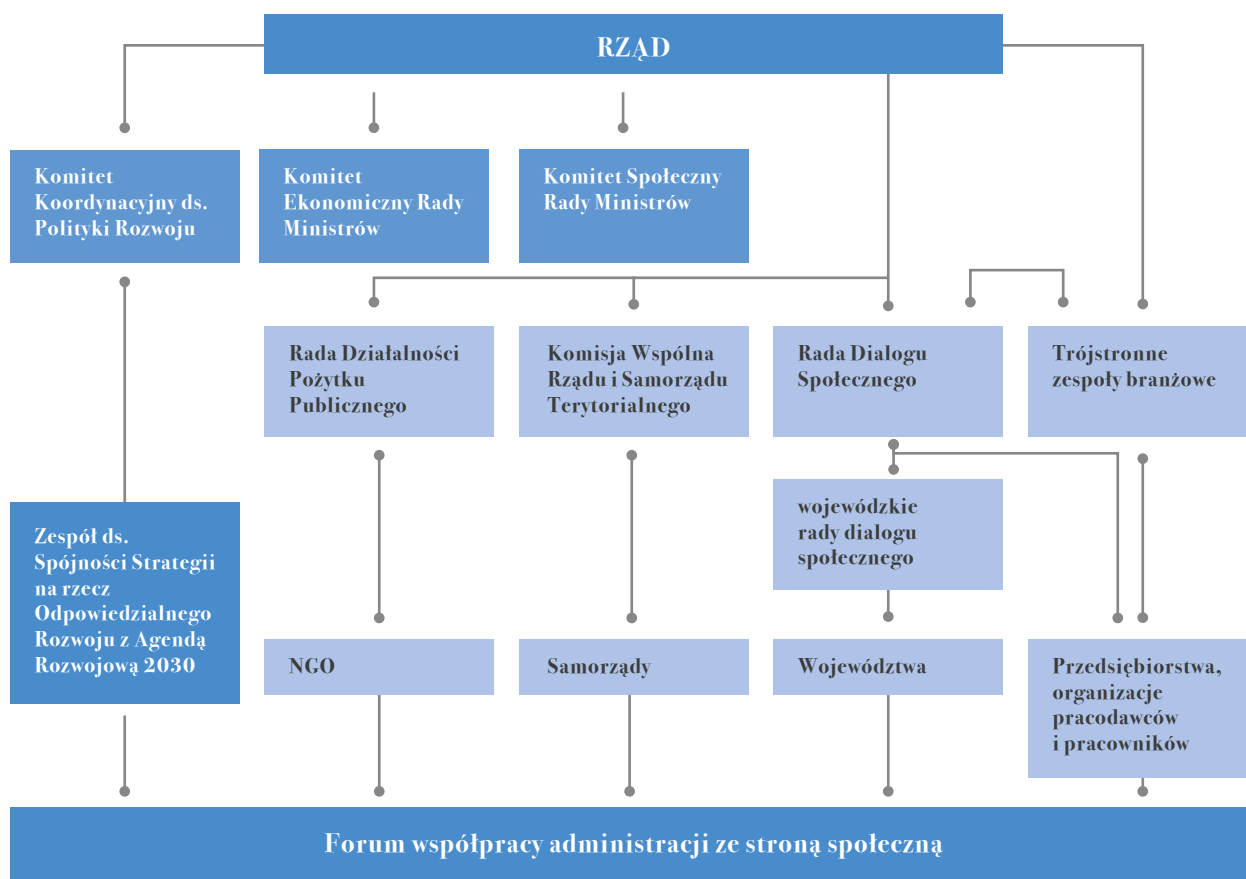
RZĄD

Komitet Koordynacyjny ds. Polityki Rozwoju

Komitet Ekonomiczny Rady Ministrów

Komitet Społeczny Rady Ministrów

Rada Działalności Pożytku Publicznego

Komisja Wspólna Rządu i Samorządu Terytorialnego

Rada Dialogu Społecznego

Trójstronne zespoły branżowe

wojewódzkie rady dialogu społecznego

Zespół ds. Spójności Strategii na rzecz Odpowiedzialnego Rozwoju z Agendą Rozwojową 2030

NGO

Samorządy

Województwa

Przedsiębiorstwa, organizacje pracodawców i pracowników

Forum współpracy administracji ze stroną społeczną